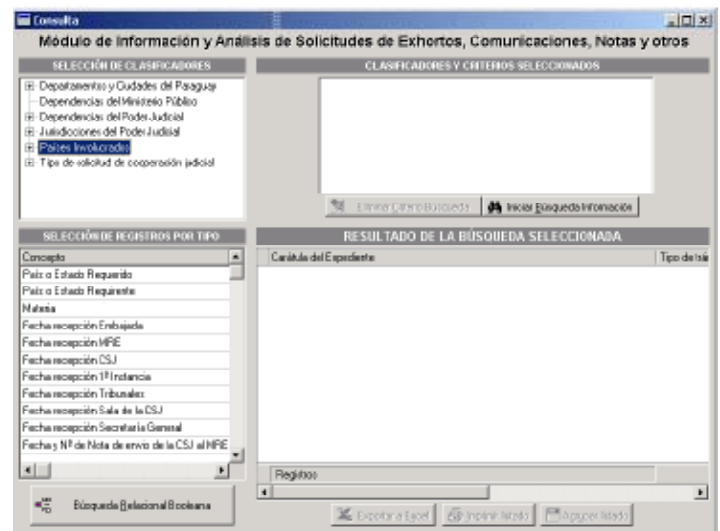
Consulta

Módulo de Información y Análisis de Solicitudes de Exhortos, Comunicaciones, Notas y otros

SELECCIÓN DE CLASIFICADORES

Departamentos y Ciudades del Paraguay
Dependencias del Ministerio Público
Dependencias del Poder Judicial
Jurisdicciones del Poder Judicial
Países Involucrados
Tipo de solicitud de cooperación judicial

CLASIFICADORES Y CRITERIOS SELECCIONADOS

Eliminar Criterio Búsqueda
Iniciar Búsqueda Información

SELECCIÓN DE REGISTROS POR TIPO

| Concepto |
|---|
| País o Estado Requerido |
| País o Estado Requirente |
| Materia |
| Fecha recepción Embajada |
| Fecha recepción MRE |
| Fecha recepción CSJ |
| Fecha recepción 1ª Instancia |
| Fecha recepción Tribunales |
| Fecha recepción Sala de la CSJ |
| Fecha recepción Secretaría General |
| Fecha y Nº de Nota de envío de la CSJ al MRE |

Búsqueda Relacional Booleana

RESULTADO DE LA BÚSQUEDA SELECCIONADA

| Carátula del Expediente | Tipo de trá |
|---|---|

Registros

Exportar a Excel
Imprimir listado
Agrupar listado